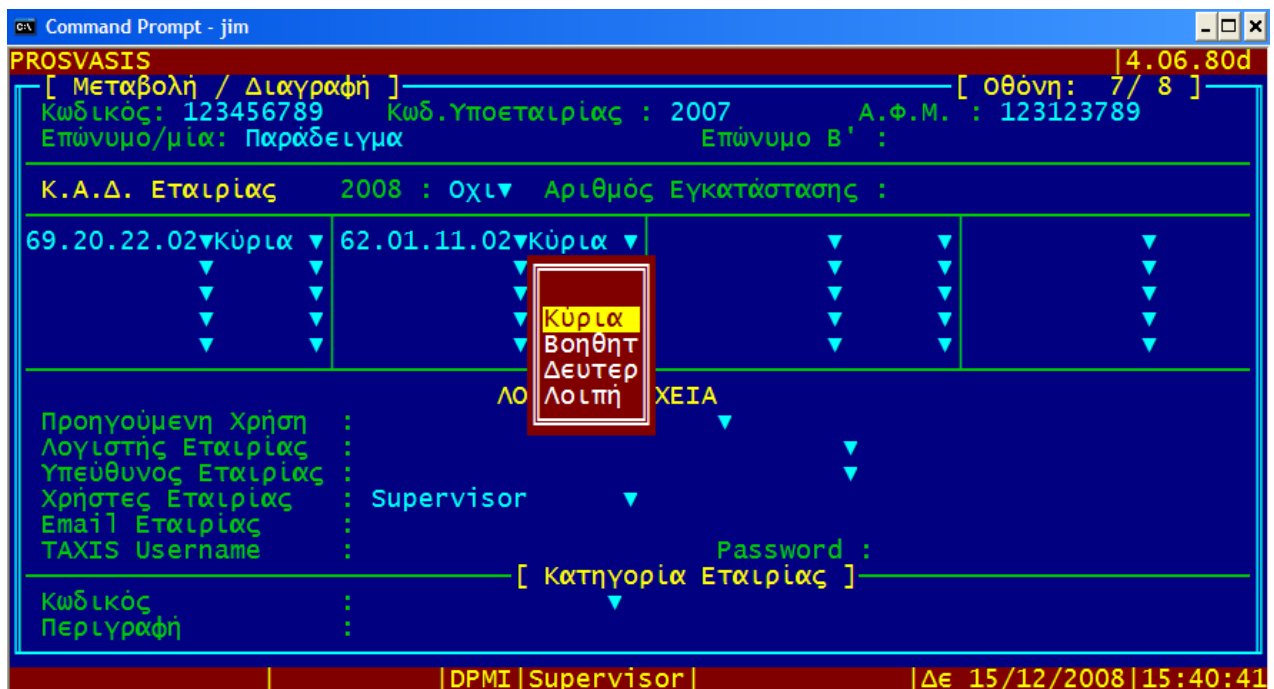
Command Prompt - jim

PROSVASIS |4.06.80d

[ Μεταβολή / Διαγραφή ] [ Οθόνη: 7/ 8 ]

Κωδικός: 123456789 Κωδ.Υποεταιρίας : 2007 Α.Φ.Μ. : 123123789

Επώνυμο/μία: Παράδειγμα Επώνυμο Β' :

Κ.Α.Δ. Εταιρίας 2008 : Οχι▼ Αριθμός Εγκατάστασης :

69.20.22.02▼Κύρια ▼ 62.01.11.02▼Κύρια ▼

Κύρια
Βοηθητ
Δευτερ
Λοιπή

ΛΟ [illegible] ΧΕΙΑ

Προηγούμενη Χρήση :
Λογιστής Εταιρίας :
Υπεύθυνος Εταιρίας :
Χρήστες Εταιρίας : Supervisor ▼
Email Εταιρίας :
TAXIS Username : Password :

[ Κατηγορία Εταιρίας ]

Κωδικός :
Περιγραφή :

|DPMI|Supervisor| |Δε 15/12/2008|15:40:41